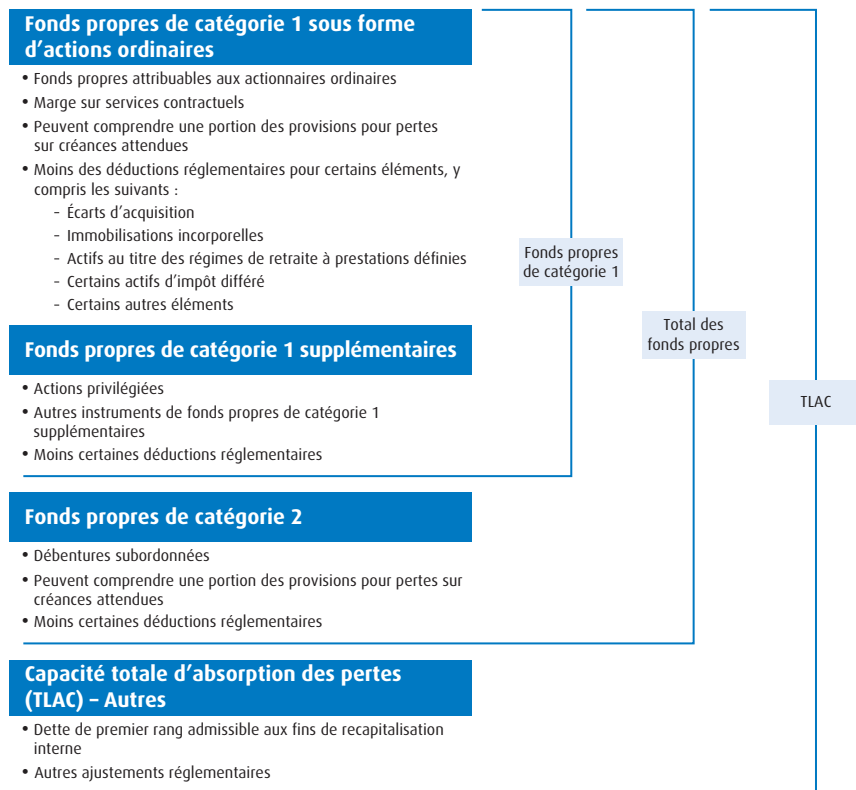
Fonds propres de catégorie 1 sous forme d'actions ordinaires

• Fonds propres attribuables aux actionnaires ordinaires
• Marge sur services contractuels
• Peuvent comprendre une portion des provisions pour pertes sur créances attendues
• Moins des déductions réglementaires pour certains éléments, y compris les suivants :
- Écarts d'acquisition
- Immobilisations incorporelles
- Actifs au titre des régimes de retraite à prestations définies
- Certains actifs d'impôt différé
- Certains autres éléments

Fonds propres de catégorie 1

Total des fonds propres

TLAC

Fonds propres de catégorie 1 supplémentaires

• Actions privilégiées
• Autres instruments de fonds propres de catégorie 1 supplémentaires
• Moins certaines déductions réglementaires

Fonds propres de catégorie 2

• Débentures subordonnées
• Peuvent comprendre une portion des provisions pour pertes sur créances attendues
• Moins certaines déductions réglementaires

Capacité totale d'absorption des pertes (TLAC) – Autres

• Dette de premier rang admissible aux fins de recapitalisation interne
• Autres ajustements réglementaires